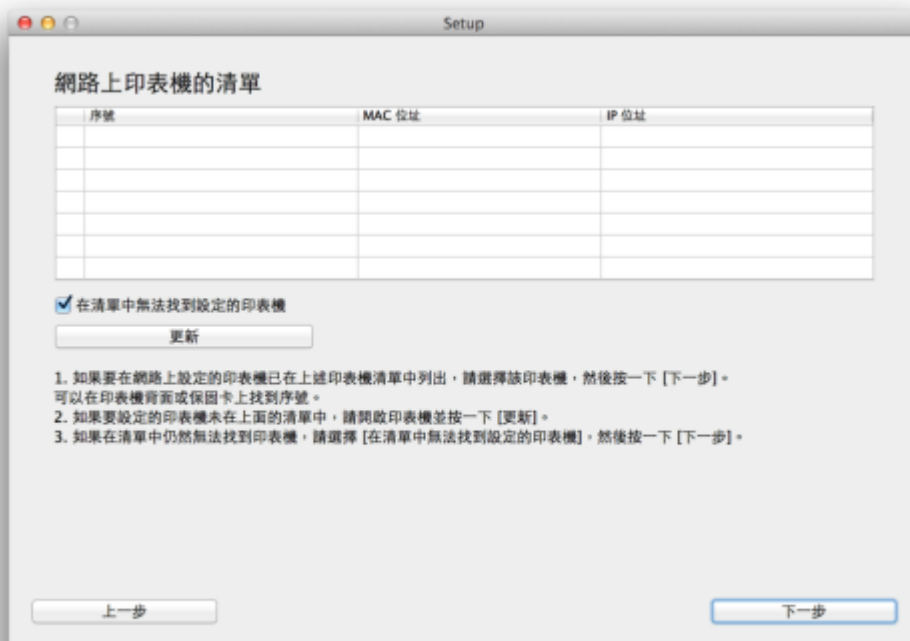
Setup

網路上印表機的清單

| 序號 | MAC 位址 | IP 位址 |
|---|---|---|
| | | |
| | | |
| | | |
| | | |
| | | |
| | | |
| | | |

在清單中無法找到設定的印表機

更新

1. 如果要在網路上設定的印表機已在上述印表機清單中列出，請選擇該印表機，然後按一下 [下一步]。
可以在印表機背面或保固卡上找到序號。
2. 如果要設定的印表機未在上面的清單中，請開啟印表機並按一下 [更新]。
3. 如果在清單中仍然無法找到印表機，請選擇 [在清單中無法找到設定的印表機]，然後按一下 [下一步]。

上一步

下一步